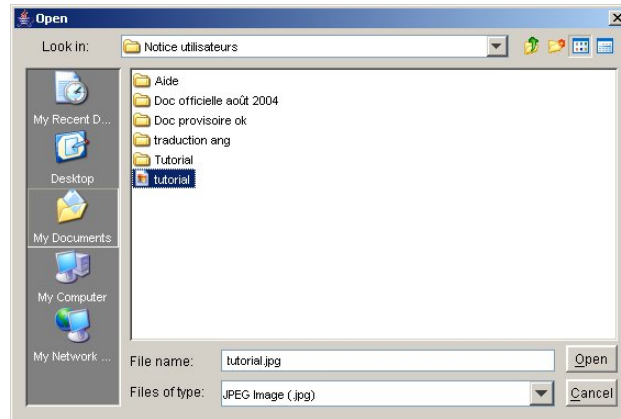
Open

Look in: Notice utilisateurs

My Recent D...

Desktop

My Documents

My Computer

My Network ...

Aide
Doc officielle août 2004
Doc provisoire ok
traduction ang
Tutorial
tutorial

File name: tutorial.jpg

Files of type: JPEG Image (.jpg)

Open

Cancel